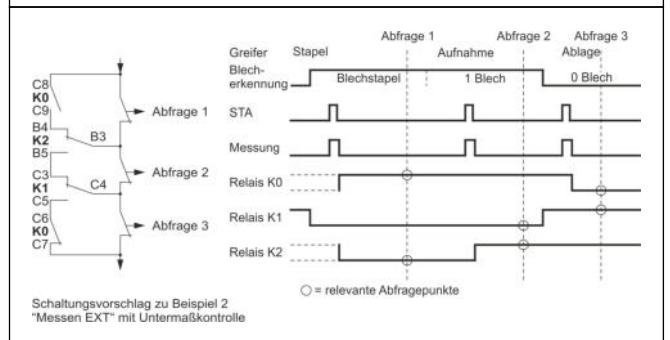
C8
K0
C9
B4
K2
B5
C3
K1
C5
C6
K0
C7

B3
C4

Abfrage 1
Abfrage 2
Abfrage 3

Abfrage 1 Abfrage 2 Abfrage 3

Greifer Stapel Aufnahme Ablage

Blecherkennung

Blechstapel

1 Blech

0 Blech

STA

Messung

Relais K0

Relais K1

Relais K2

○ = relevante Abfragepunkte

Schaltungsvorschlag zu Beispiel 2
"Messen EXT" mit Untermaßkontrolle